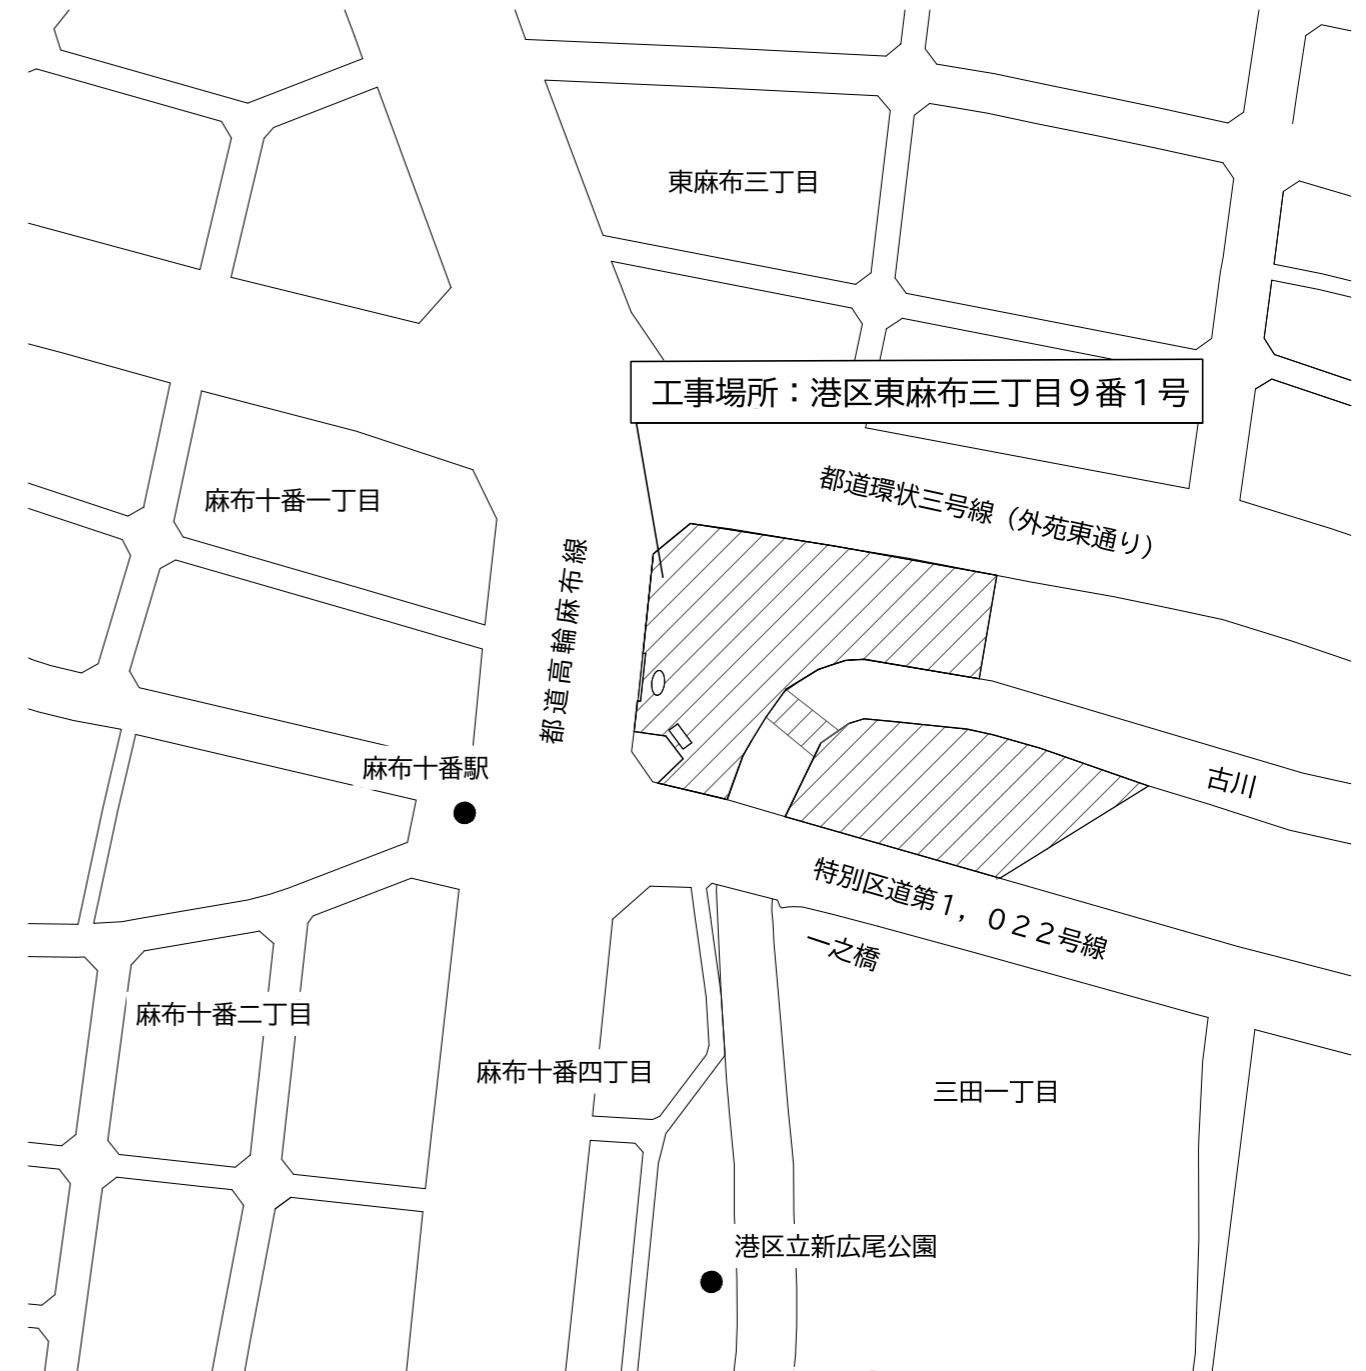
東麻布三丁目

工事場所：港区東麻布三丁目９番１号

都道環状三号線（外苑東通り）

麻布十番一丁目

都道高輪麻布線

麻布十番駅

古川

特別区道第１，０２２号線

一之橋

麻布十番二丁目

麻布十番四丁目

三田一丁目

港区立新広尾公園